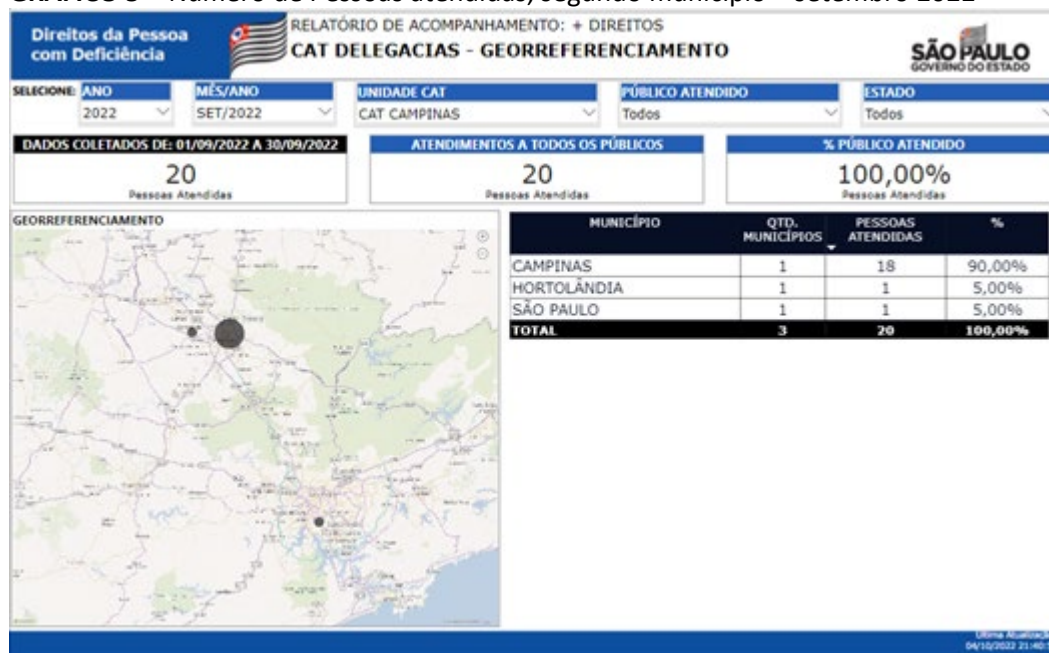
GRÁFICO 3 – Número de Pessoas atendidas, segundo município – setembro 2022

Direitos da Pessoa com Deficiência

RELATÓRIO DE ACOMPANHAMENTO: + DIREITOS
CAT DELEGACIAS - GEORREFERENCIAMENTO

SÃO PAULO
GOVERNO DO ESTADO

SELECIONE: ANO 2022
MÊS/ANO SET/2022
UNIDADE CAT CAT CAMPINAS
PÚBLICO ATENDIDO Todos
ESTADO Todos

DADOS COLETADOS DE: 01/09/2022 A 30/09/2022
20
Pessoas Atendidas

ATENDIMENTOS A TODOS OS PÚBLICOS
20
Pessoas Atendidas

% PÚBLICO ATENDIDO
100,00%
Pessoas Atendidas

GEORREFERENCIAMENTO

| MUNICÍPIO | QTD. MUNICÍPIOS | PESSOAS ATENDIDAS | % |
|---|---|---|---|
| CAMPINAS | 1 | 18 | 90,00% |
| HORTOLÂNDIA | 1 | 1 | 5,00% |
| SÃO PAULO | 1 | 1 | 5,00% |
| TOTAL | 3 | 20 | 100,00% |

Última Atualiza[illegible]
04/10/2022 21:40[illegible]